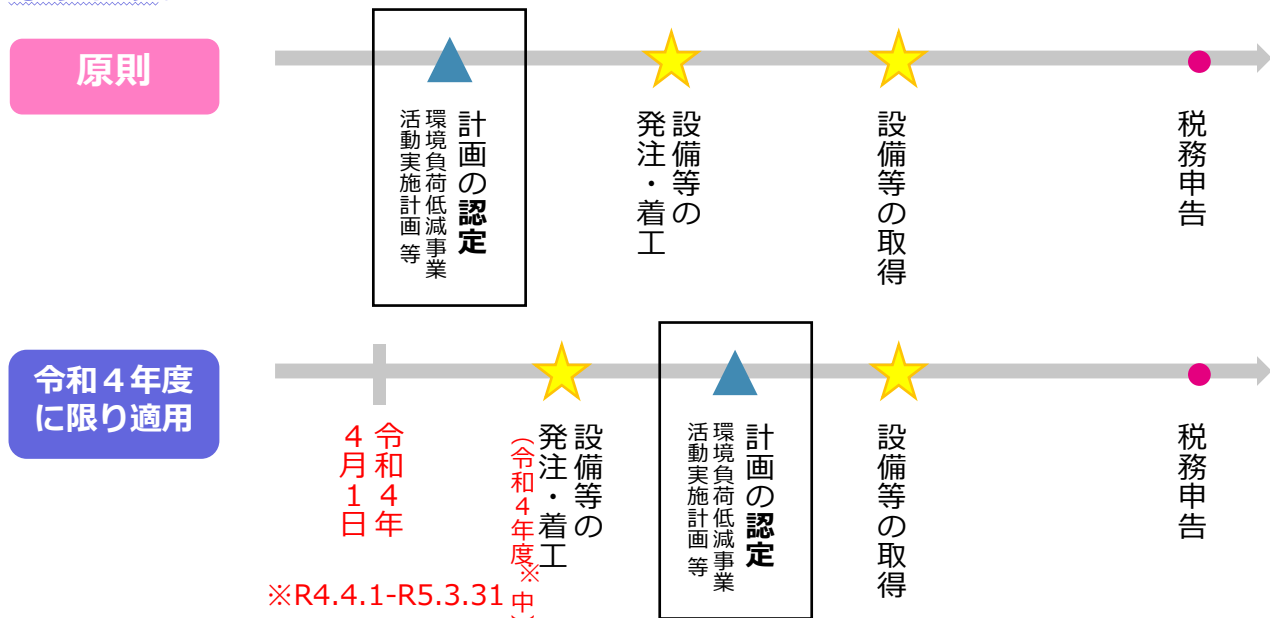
原則

計画の認定
環境負荷低減事業活動実施計画 等

設備等の発注・着工

設備等の取得

税務申告

令和４年度に限り適用

令和４年４月１日

設備等の発注・着工
(令和４年度※中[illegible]

計画の認定
環境負荷低減事業活動実施計画 等

設備等の取得

税務申告

※R4.4.1-R5.3.31